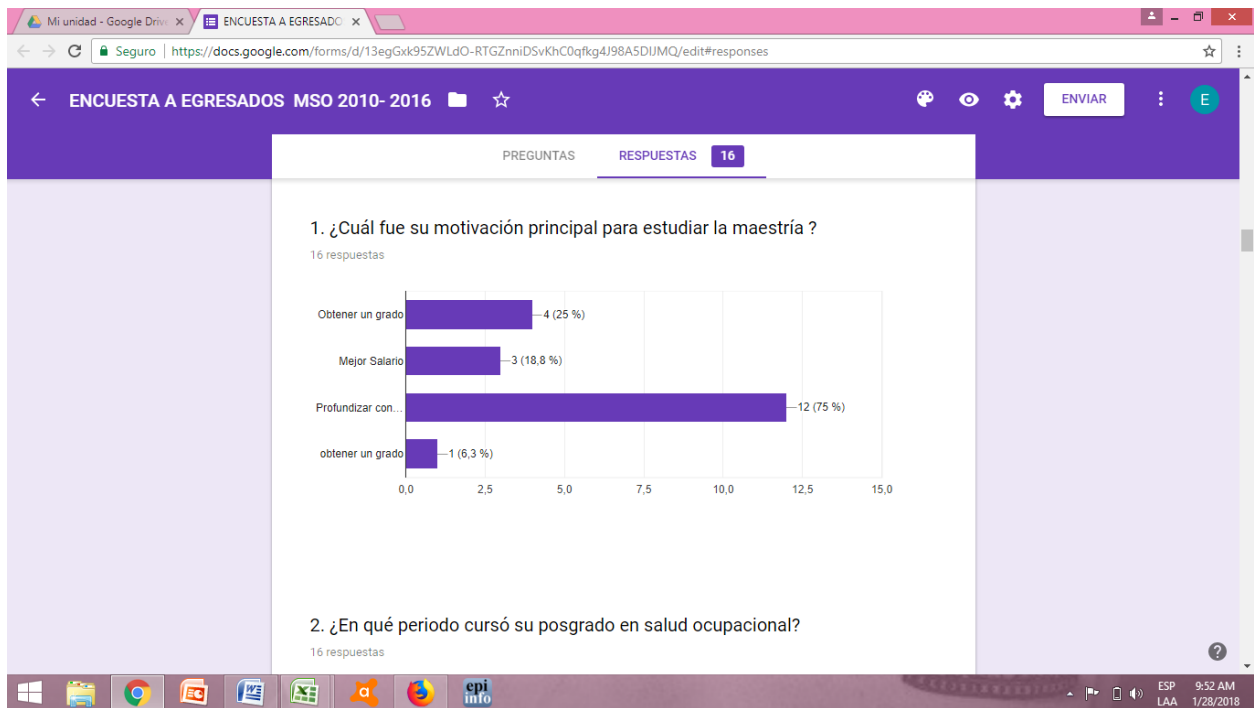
Mi unidad - Google Driv ×
ENCUESTA A EGRESADO ×

Seguro | https://docs.google.com/forms/d/13egGxk95ZWLdO-RTGZnniDSvKhC0qfkg4J98A5DIJMQ/edit#responses

ENCUESTA A EGRESADOS MSO 2010- 2016

ENVIAR

E

PREGUNTAS

RESPUESTAS 16

1. ¿Cuál fue su motivación principal para estudiar la maestría ?

16 respuestas

| | |
|---|---|
| Obtener un grado | 4 (25 %) |
| Mejor Salario | 3 (18,8 %) |
| Profundizar con... | 12 (75 %) |
| obtener un grado | 1 (6,3 %) |

0,0 2,5 5,0 7,5 10,0 12,5 15,0

2. ¿En qué periodo cursó su posgrado en salud ocupacional?

16 respuestas

epi info

ESP LAA 9:52 AM 1/28/2018